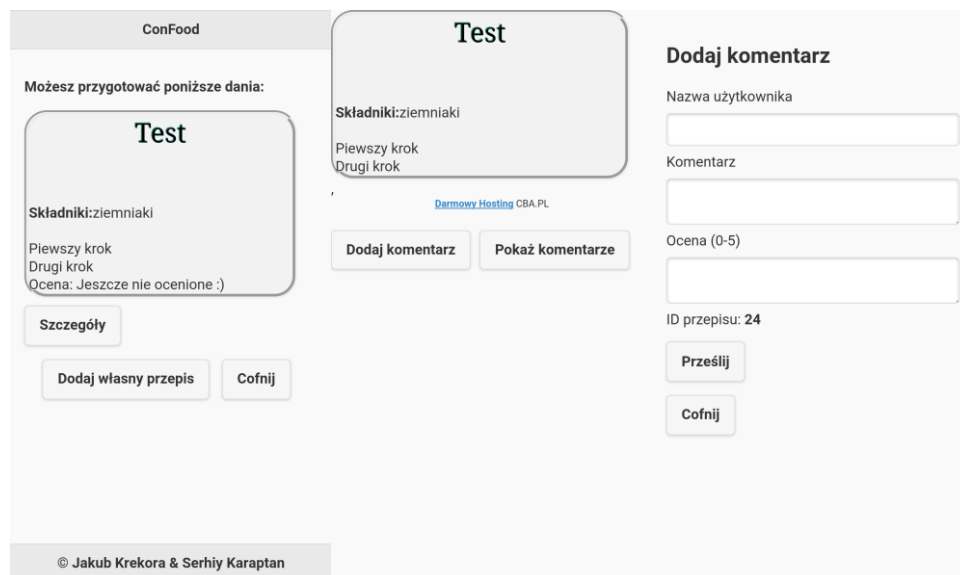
ConFood

Możesz przygotować poniższe dania:

Test

**Składniki:**ziemniaki

Piewszy krok
Drugi krok
Ocena: Jeszcze nie ocenione :)

Szczegóły

Dodaj własny przepis

Cofnij

© Jakub Krekora & Serhiy Karaptan

Test

**Składniki:**ziemniaki

Piewszy krok
Drugi krok

,

Darmowy Hosting CBA.PL

Dodaj komentarz

Pokaż komentarze

Dodaj komentarz

Nazwa użytkownika

Komentarz

Ocena (0-5)

ID przepisu: **24**

Prześlij

Cofnij